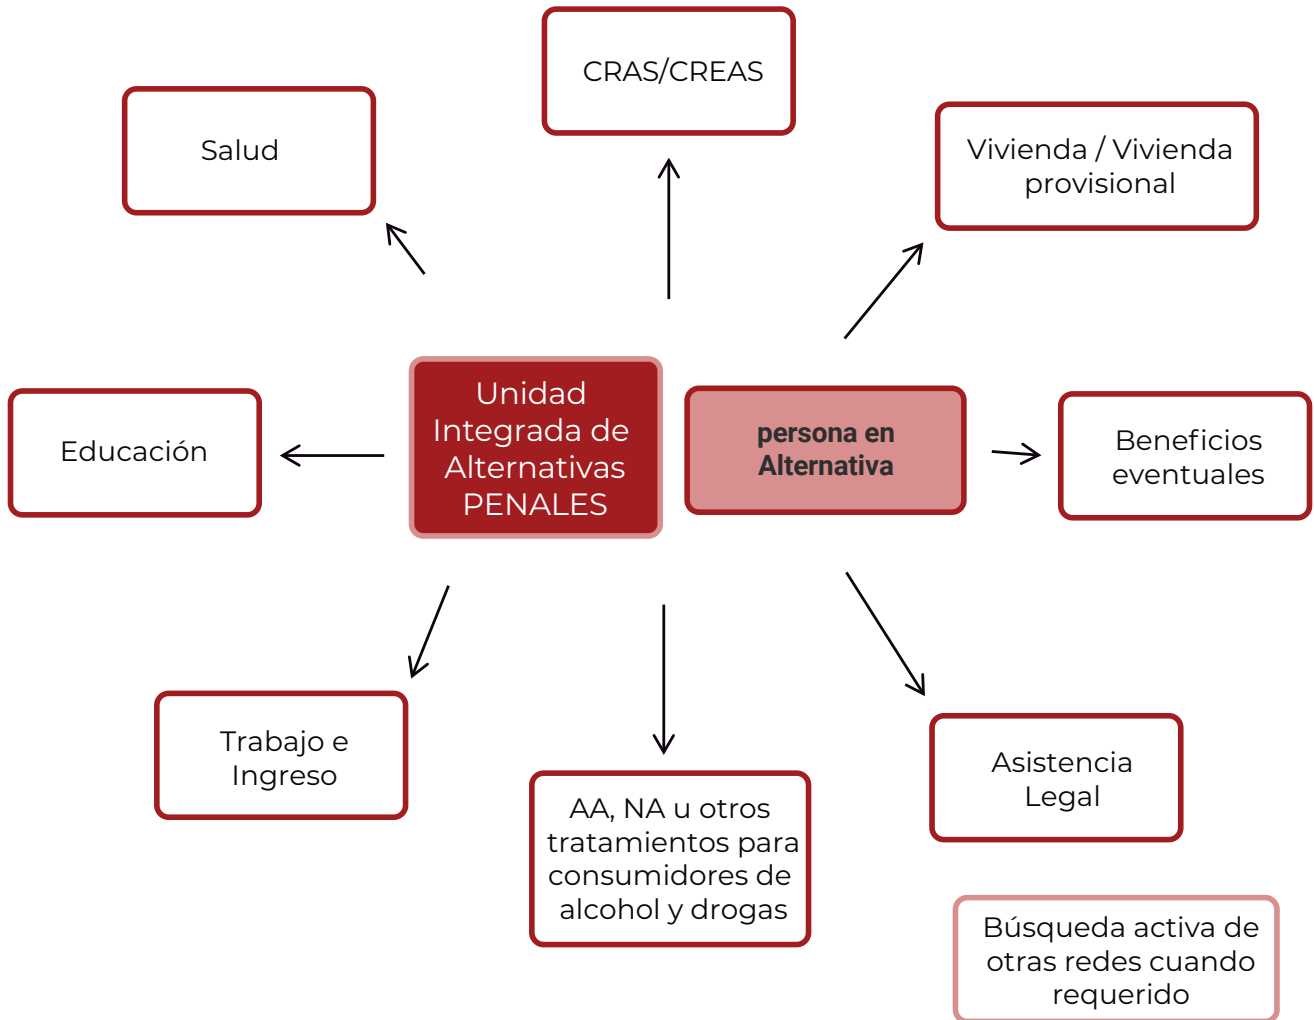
CRAS/CREAS

Salud

Vivienda / Vivienda provisional

Educación

Unidad Integrada de Alternativas PENALES

persona en Alternativa

Beneficios eventuales

Trabajo e Ingreso

AA, NA u otros tratamientos para consumidores de alcohol y drogas

Asistencia Legal

Búsqueda activa de otras redes cuando requerido